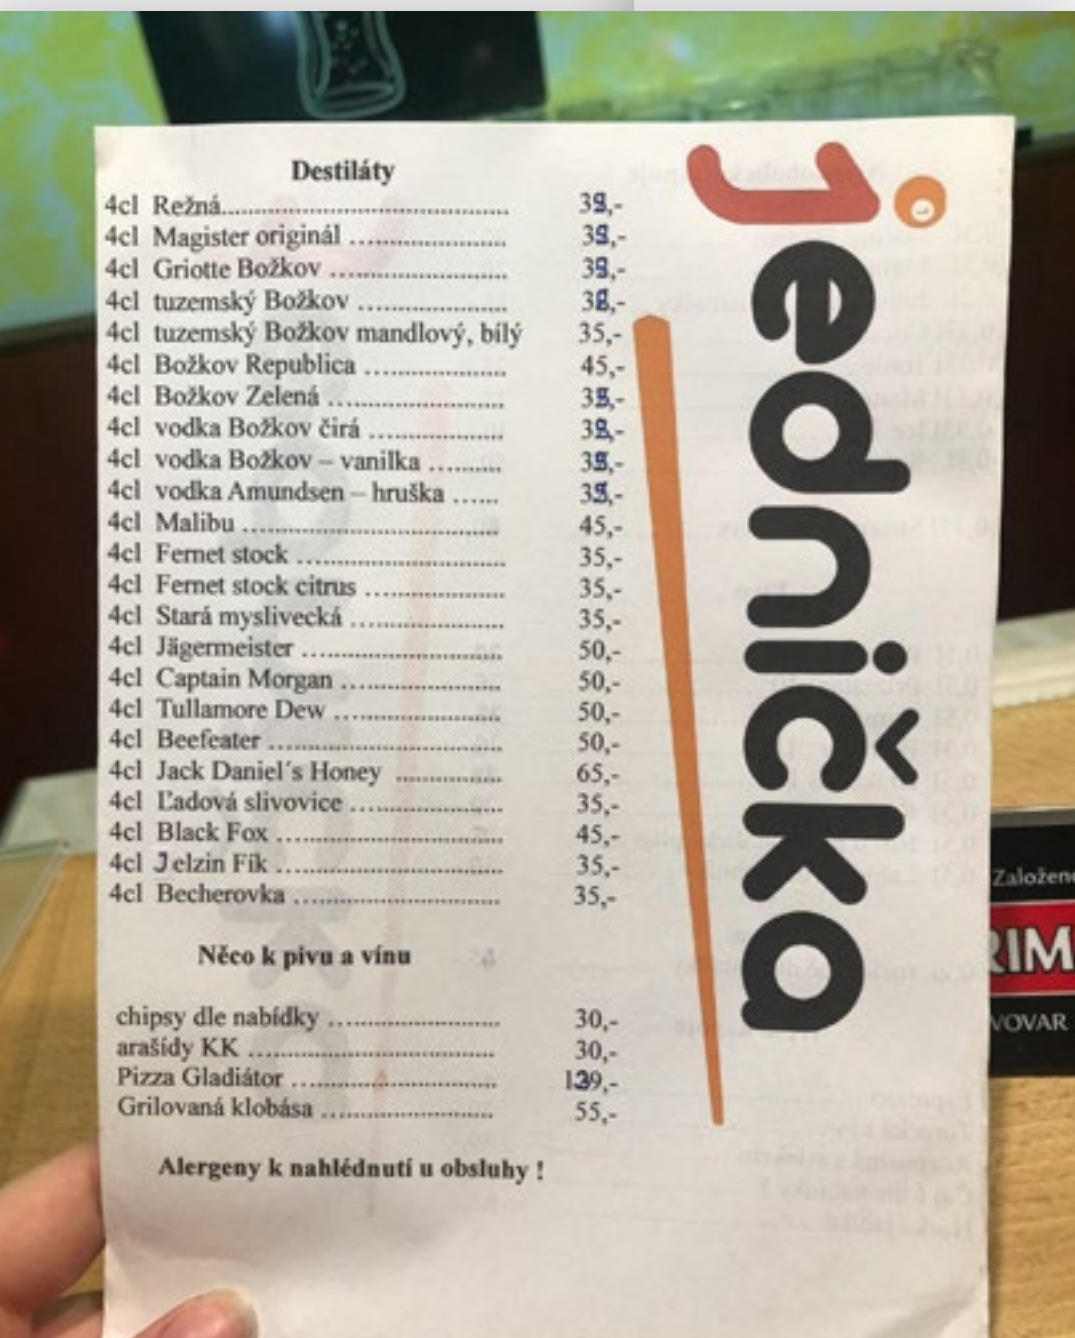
Destiláty

4cl Režná........................................ 39,-
4cl Magister originál ........................ 39,-
4cl Griotte Božkov ........................... 39,-
4cl tuzemský Božkov ......................... 38,-
4cl tuzemský Božkov mandlový, bílý 35,-
4cl Božkov Republica ........................ 45,-
4cl Božkov Zelená ............................ 35,-
4cl vodka Božkov čirá ....................... 39,-
4cl vodka Božkov – vanilka .......... 39,-
4cl vodka Amundsen – hruška ...... 39,-
4cl Malibu ........................................ 45,-
4cl Fernet stock ................................ 35,-
4cl Fernet stock citrus ..................... 35,-
4cl Stará myslivecká ........................ 35,-
4cl Jägermeister ................................ 50,-
4cl Captain Morgan ........................... 50,-
4cl Tullamore Dew ............................ 50,-
4cl Beefeater ..................................... 50,-
4cl Jack Daniel´s Honey ................. 65,-
4cl Ľadová slivovice ......................... 35,-
4cl Black Fox ..................................... 45,-
4cl Jelzin Fík ...................................... 35,-
4cl Becherovka ................................... 35,-

Něco k pivu a vínu

chipsy dle nabídky ........................... 30,-
arašídy KK ........................................ 30,-
Pizza Gladiátor ................................. 129,-
Grilovaná klobása ............................. 55,-

Alergeny k nahlédnutí u obsluhy !

Jednička

Založen
RIM
VOVAR